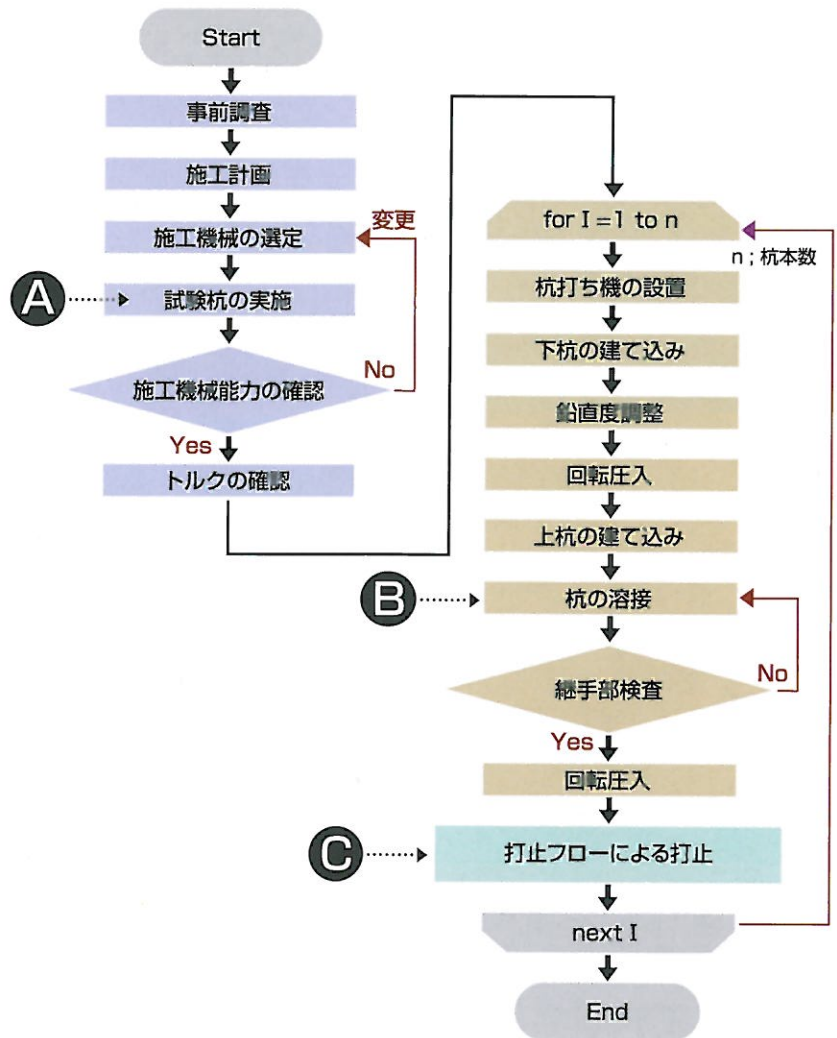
Start

事前調査

施工計画

施工機械の選定

変更

A

試験杭の実施

施工機械能力の確認

No

Yes

トルクの確認

for I = 1 to n

n ; 杭本数

杭打ち機の設置

下杭の建て込み

鉛直度調整

回転圧入

上杭の建て込み

B

杭の溶接

継手部検査

No

Yes

回転圧入

C

打止フローによる打止

next I

End